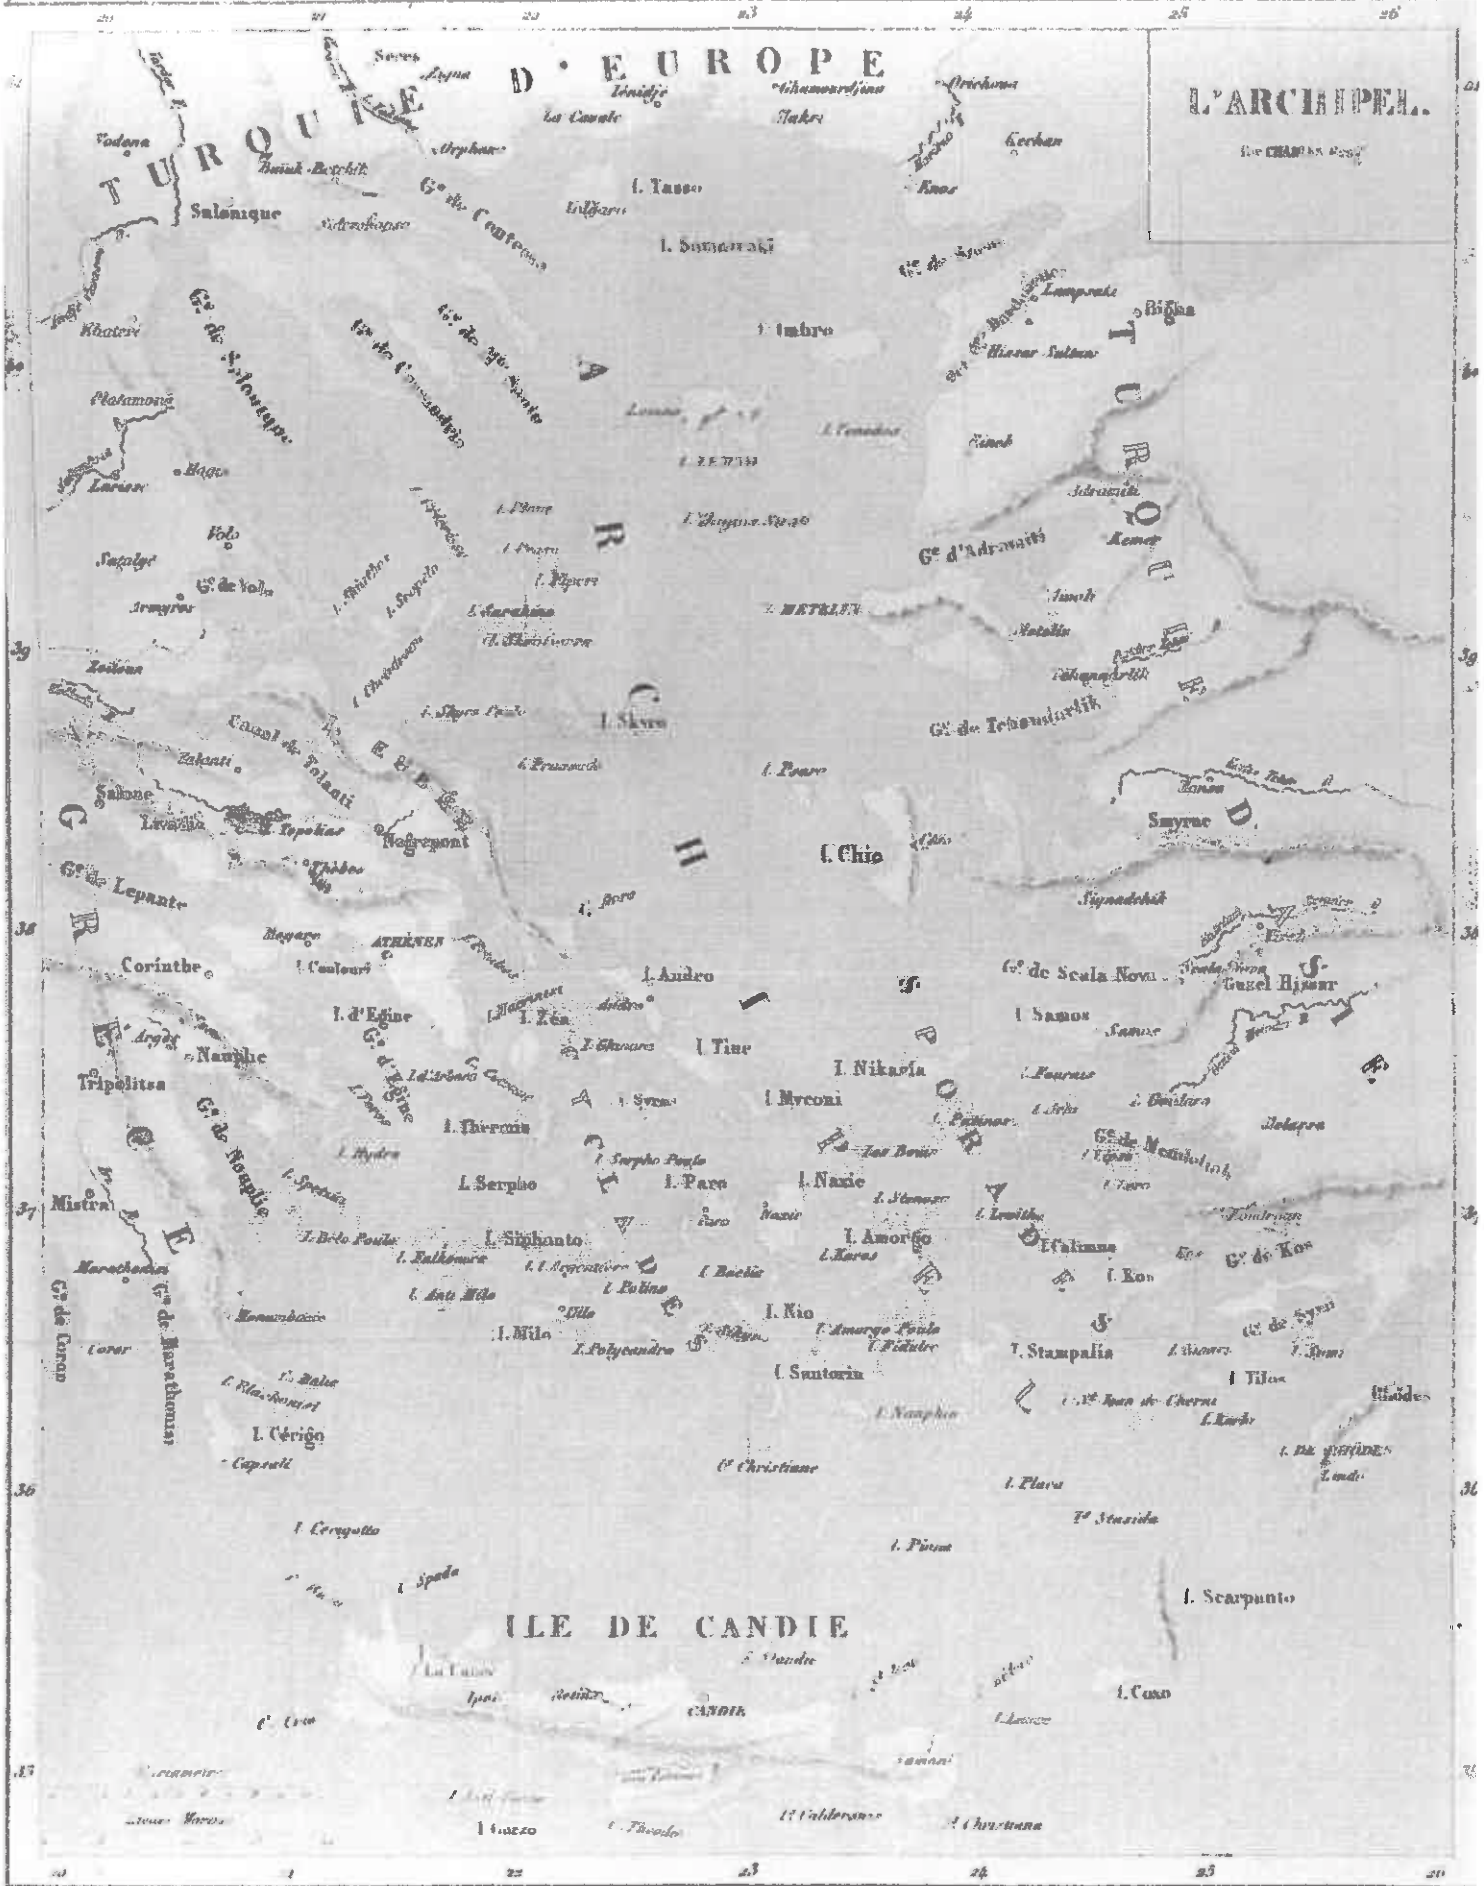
L'ARCHIPEL.

TURQUIE D'EUROPE

Seres
Lenidje
La Cavale
Orphano
Salonique
Vodena
Khateri
Platamona
Larisse
Volo
Armyros
Zeitoun
Zalanti
Salone
Livadia
Thèbes
Negrepont
Megare
ATHÈNES
Corinthe
Argos
Nauplie
Tripolitsa
Mistra
Maratheniso
Coron
I. Cérigo
Capsali
I. Cerigotto

Gᵉ de Contessa
Gᵉ de Salonique
Gᵉ de Cassandra
Gᵉ du Mᵗ Santo
Gᵈ de Volo
Canal de Talanti
Gᶠ de Lepante
I. d'Egine
Gᵉ d'Egine
Gᵉ de Nauplie
Gᶠ de Coron
Gᵉ de Marathonisi
I. Hydra
I. Spetzia
I. Belo Poulo
I. Falkonera
I. Anti Milo
I. Milo
I. Polycandro
I. Polino
I. Siphanto
I. Serpho
I. Thermia
I. Zéa
I. Andro
I. Tine
I. Syra
I. Myconi
I. Paro
I. Naxie
I. Nio
I. Santorin
I. Amorgo
I. Nikaria
I. Samos
I. Patmos
I. Stampalia
I. Kos
I. Tilos
Rhodes
I. Nanphio
I. Scarpanto
I. Caxo
I. Skyro
I. Chio
I. Ipsara
I. Metelin
I. Lemno
I. Imbro
I. Samotraki
I. Tasso
I. Tenedos
Gᵉ de Saros
Gᵉ d'Adramiti
Gᵉ de Tchandarlik
Gᵉ de Scala Nova
Gᵉ de Mendeliah
Gᵉ de Kos
Gᵉ de Symi
Smyrne
Scala Nova
Guzel Hissar
Bigha
Enos
Keshan
Lampsaki
Adramiti
Kemer

ARCHIPEL
GRÈCE
TURQUIE D'ASIE
SPORADES
CYCLADES

ILE DE CANDIE
CANDIE
Retimo
La Canée
Gᶠ Christiane
I. Gozzo
I. Scarpanto